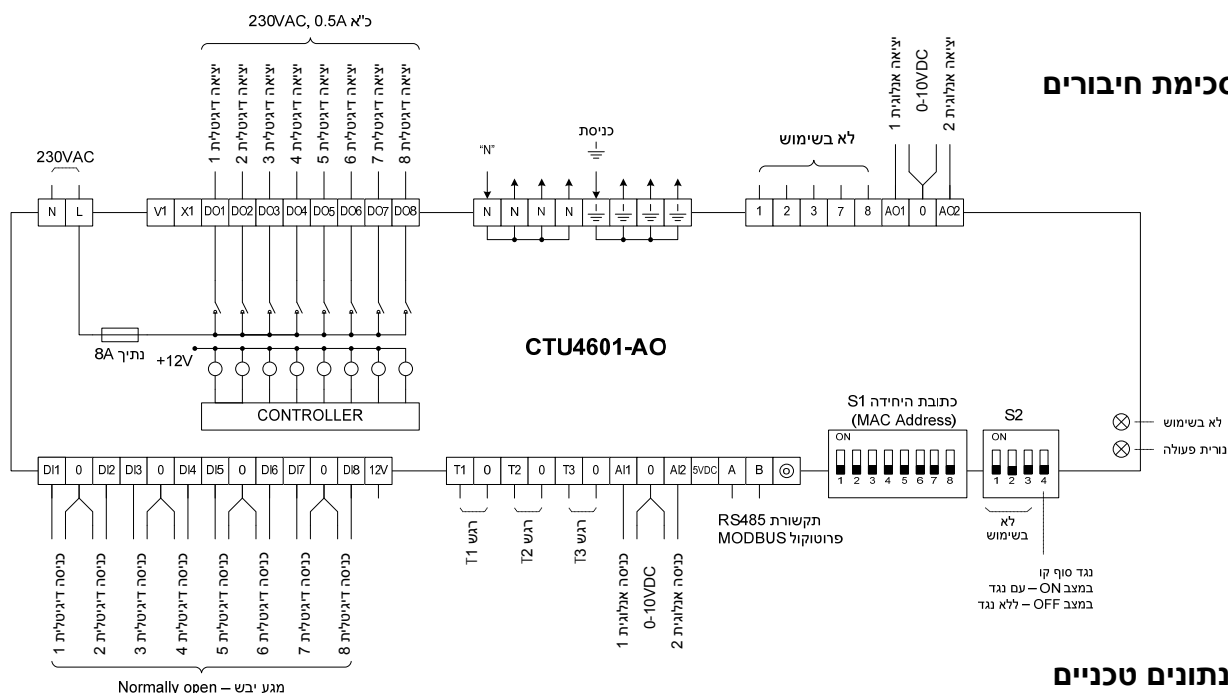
סכימת חיבורים

230VAC, 0.5A כ"א

יציאה דיגיטלית 1
יציאה דיגיטלית 2
יציאה דיגיטלית 3
יציאה דיגיטלית 4
יציאה דיגיטלית 5
יציאה דיגיטלית 6
יציאה דיגיטלית 7
יציאה דיגיטלית 8

יציאה אנלוגית 1
0-10VDC
יציאה אנלוגית 2

230VAC

"N"

כניסת ⏚

לא בשימוש

N L V1 X1 DO1 DO2 DO3 DO4 DO5 DO6 DO7 DO8

N N N N

1 2 3 7 8 AO1 0 AO2

8A נתיך

+12V

CTU4601-AO

CONTROLLER

כתובת היחידה S1
(MAC Address)

S2

ON
1 2 3 4 5 6 7 8

ON
1 2 3 4

לא בשימוש
נורית פעולה

DI1 0 DI2 DI3 0 DI4 DI5 0 DI6 DI7 0 DI8 12V

T1 0 T2 0 T3 0 AI1 0 AI2 5VDC A B

RS485 תקשורת
MODBUS פרוטוקול

לא
בשימוש

נגד סוף קו
במצב ON – עם נגד
במצב OFF – ללא נגד

כניסה דיגיטלית 1
כניסה דיגיטלית 2
כניסה דיגיטלית 3
כניסה דיגיטלית 4
כניסה דיגיטלית 5
כניסה דיגיטלית 6
כניסה דיגיטלית 7
כניסה דיגיטלית 8

רגש T1
רגש T2
רגש T3

כניסה אנלוגית 1
0-10VDC
כניסה אנלוגית 2

מגע יבש – Normally open

נתונים טכניים